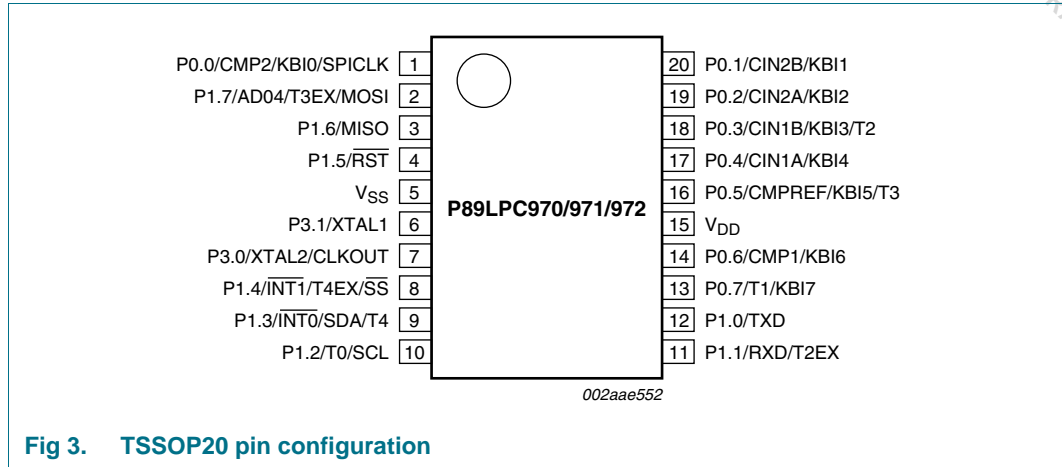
P0.0/CMP2/KBI0/SPICLK 1
P1.7/AD04/T3EX/MOSI 2
P1.6/MISO 3
P1.5/$\overline{RST}$ 4
$V_{SS}$ 5
P3.1/XTAL1 6
P3.0/XTAL2/CLKOUT 7
P1.4/$\overline{INT1}$/T4EX/$\overline{SS}$ 8
P1.3/$\overline{INT0}$/SDA/T4 9
P1.2/T0/SCL 10

P89LPC970/971/972

20 P0.1/CIN2B/KBI1
19 P0.2/CIN2A/KBI2
18 P0.3/CIN1B/KBI3/T2
17 P0.4/CIN1A/KBI4
16 P0.5/CMPREF/KBI5/T3
15 $V_{DD}$
14 P0.6/CMP1/KBI6
13 P0.7/T1/KBI7
12 P1.0/TXD
11 P1.1/RXD/T2EX

002aae552

Fig 3. TSSOP20 pin configuration